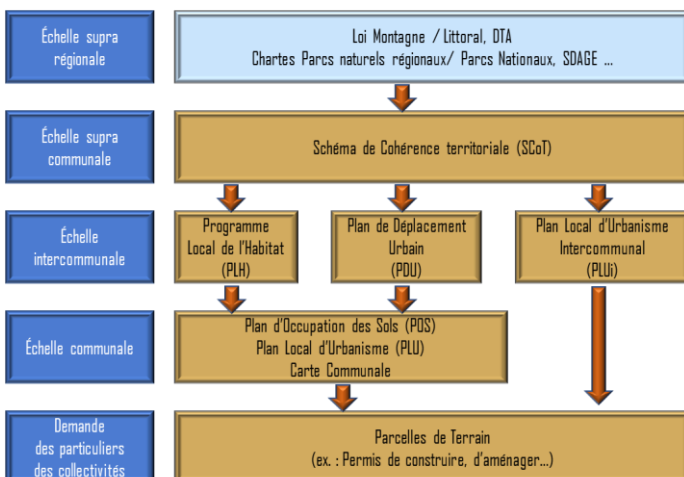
Échelle supra régionale

Loi Montagne / Littoral, DTA
Chartes Parcs naturels régionaux/ Parcs Nationaux, SDAGE ...

Échelle supra communale

Schéma de Cohérence territoriale (SCoT)

Échelle intercommunale

Programme Local de l'Habitat (PLH)

Plan de Déplacement Urbain (PDU)

Plan Local d'Urbanisme Intercommunal (PLUi)

Échelle communale

Plan d'Occupation des Sols (POS)
Plan Local d'Urbanisme (PLU)
Carte Communale

Demande des particuliers des collectivités

Parcelles de Terrain
(ex. : Permis de construire, d'aménager...)